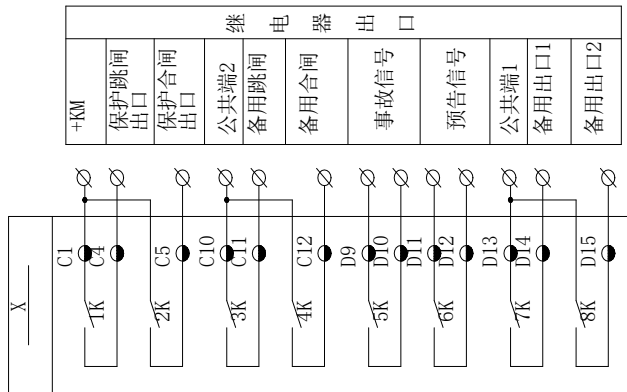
继 电 器 出 口

| +KM | 保护跳闸出口 | 保护合闸出口 | 公共端2 | 备用跳闸 | 备用合闸 | 事故信号 | 预告信号 | 公共端1 | 备用出口1 | 备用出口2 |
|---|---|---|---|---|---|---|---|---|---|---|

X

C1 C4 C5 C10 C11 C12 D9 D10 D11 D12 D13 D14 D15

1K 2K 3K 4K 5K 6K 7K 8K